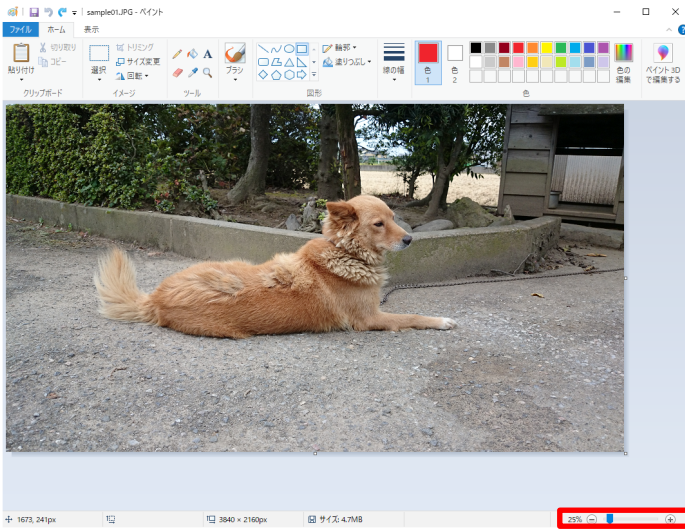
sample01.JPG - ペイント

ファイル ホーム 表示

貼り付け 切り取り コピー
クリップボード
選択 トリミング サイズ変更 回転
イメージ
ツール
ブラシ
輪郭 塗りつぶし
図形
線の幅
色1 色2
色の編集
ペイント 3D で編集する
色

1673, 241px
3840 × 2160px
サイズ: 4.7MB
25%